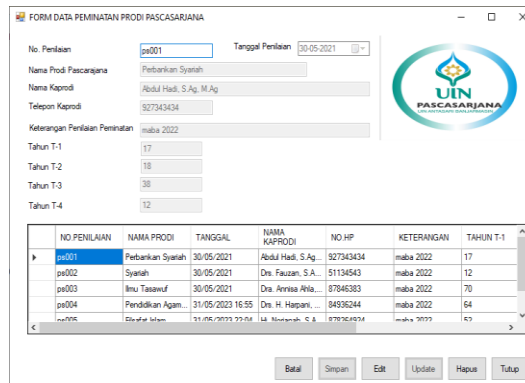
FORM DATA PEMINATAN PRODI PASCASARJANA

No. Penilaian ps001
Tanggal Penilaian 30-05-2021
Nama Prodi Pascasarjana Perbankan Syariah
Nama Kaprodi Abdul Hadi, S.Ag, M.Ag
Telepon Kaprodi 927343434
Keterangan Penilaian Peminatan maba 2022
Tahun T-1 17
Tahun T-2 18
Tahun T-3 38
Tahun T-4 12

UIN
PASCASARJANA
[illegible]

| | NO.PENILAIAN | NAMA PRODI | TANGGAL | NAMA KAPRODI | NO.HP | KETERANGAN | TAHUN T-1 |
|---|---|---|---|---|---|---|---|
| ▸ | ps001 | Perbankan Syariah | 30/05/2021 | Abdul Hadi, S.Ag... | 927343434 | maba 2022 | 17 |
| | ps002 | Syariah | 30/05/2021 | Drs. Fauzan, S.A... | 51134543 | maba 2022 | 12 |
| | ps003 | Ilmu Tasawuf | 30/05/2021 | Drs. Annisa Ahla,... | 87846383 | maba 2022 | 70 |
| | ps004 | Pendidikan Agam... | 31/05/2023 16:55 | Drs. H. Harpani, ... | 84936244 | maba 2022 | 64 |
| | ps005 | Filsafat Islam | 31/05/2023 22:04 | H. Norjanah, S.A... | 8782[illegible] | maba 2022 | 52 |

Batal Simpan Edit Update Hapus Tutup